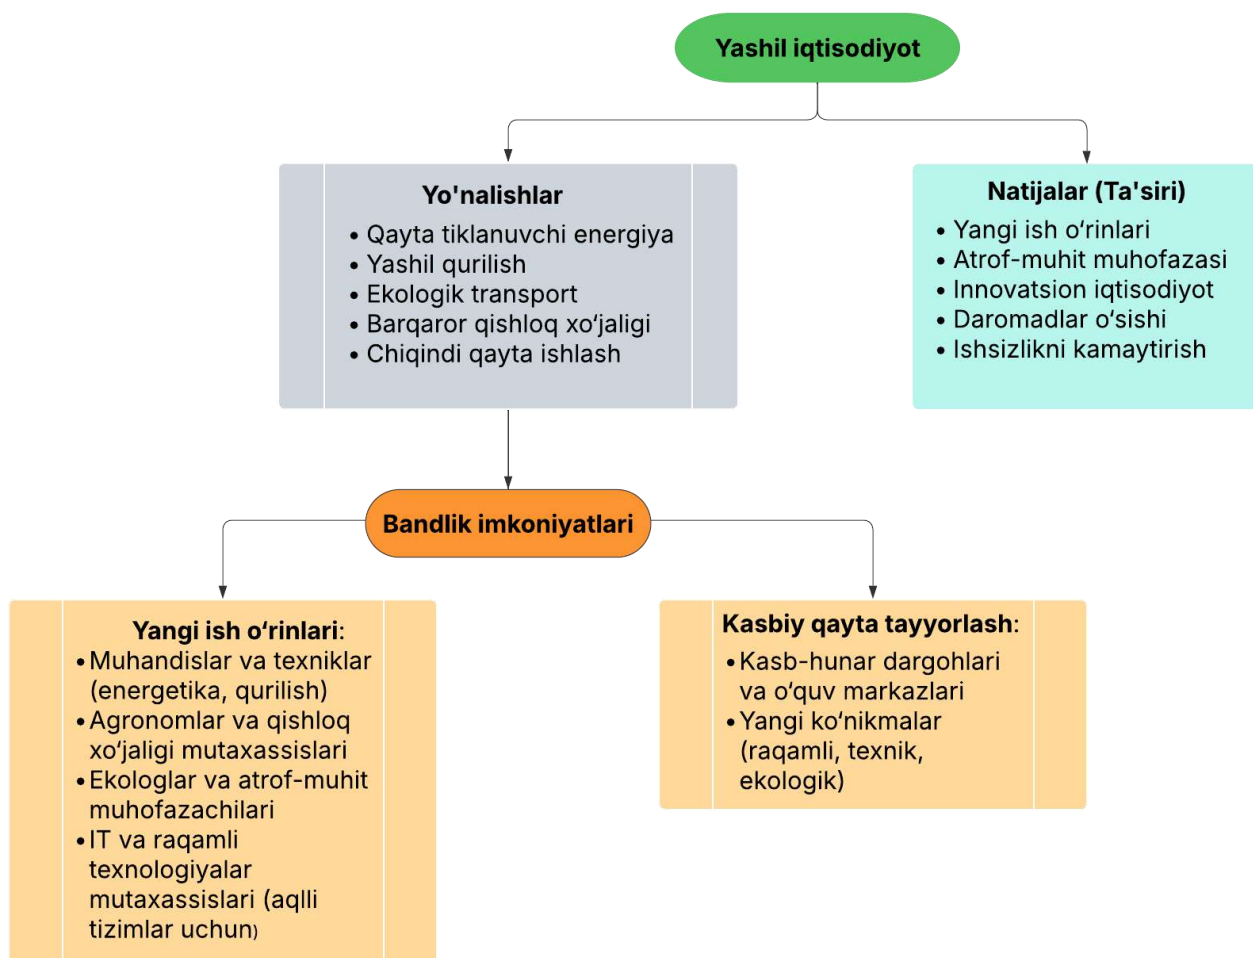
Yashil iqtisodiyot

Yo'nalishlar
• Qayta tiklanuvchi energiya
• Yashil qurilish
• Ekologik transport
• Barqaror qishloq xo'jaligi
• Chiqindi qayta ishlash

Natijalar (Ta'siri)
• Yangi ish o'rinlari
• Atrof-muhit muhofazasi
• Innovatsion iqtisodiyot
• Daromadlar o'sishi
• Ishsizlikni kamaytirish

Bandlik imkoniyatlari

Yangi ish o'rinlari:
• Muhandislar va texniklar (energetika, qurilish)
• Agronomlar va qishloq xo'jaligi mutaxassislari
• Ekologlar va atrof-muhit muhofazachilari
• IT va raqamli texnologiyalar mutaxassislari (aqlli tizimlar uchun)

Kasbiy qayta tayyorlash:
• Kasb-hunar dargohlari va o'quv markazlari
• Yangi ko'nikmalar (raqamli, texnik, ekologik)